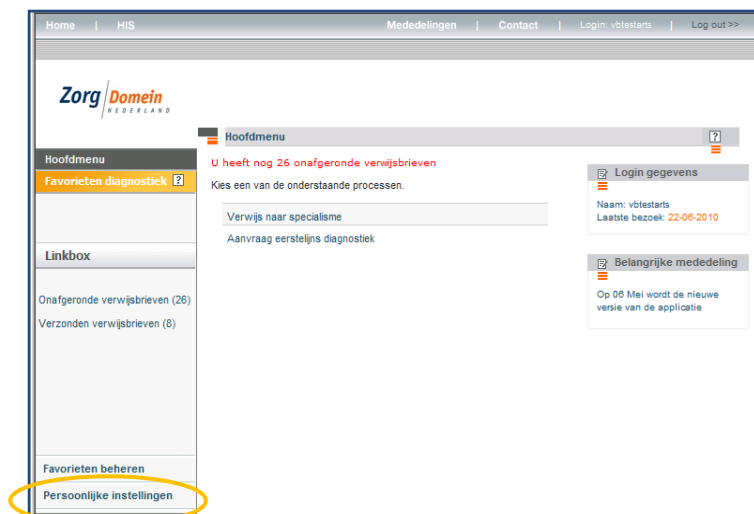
Home | HIS

Mededelingen | Contact | Login: vbtestarts | Log out >>

Zorg Domein NEDERLAND

Hoofdmenu

Favorieten diagnostiek ?

Linkbox

Onafgeronde verwijsbrieven (26)

Verzonden verwijsbrieven (8)

Favorieten beheren

Persoonlijke instellingen

Hoofdmenu ?

U heeft nog 26 onafgeronde verwijsbrieven

Kies een van de onderstaande processen.

Verwijs naar specialisme

Aanvraag eerstelijns diagnostiek

Login gegevens

Naam: vbtestarts

Laatste bezoek: 22-06-2010

Belangrijke mededeling

Op 06 Mei wordt de nieuwe versie van de applicatie